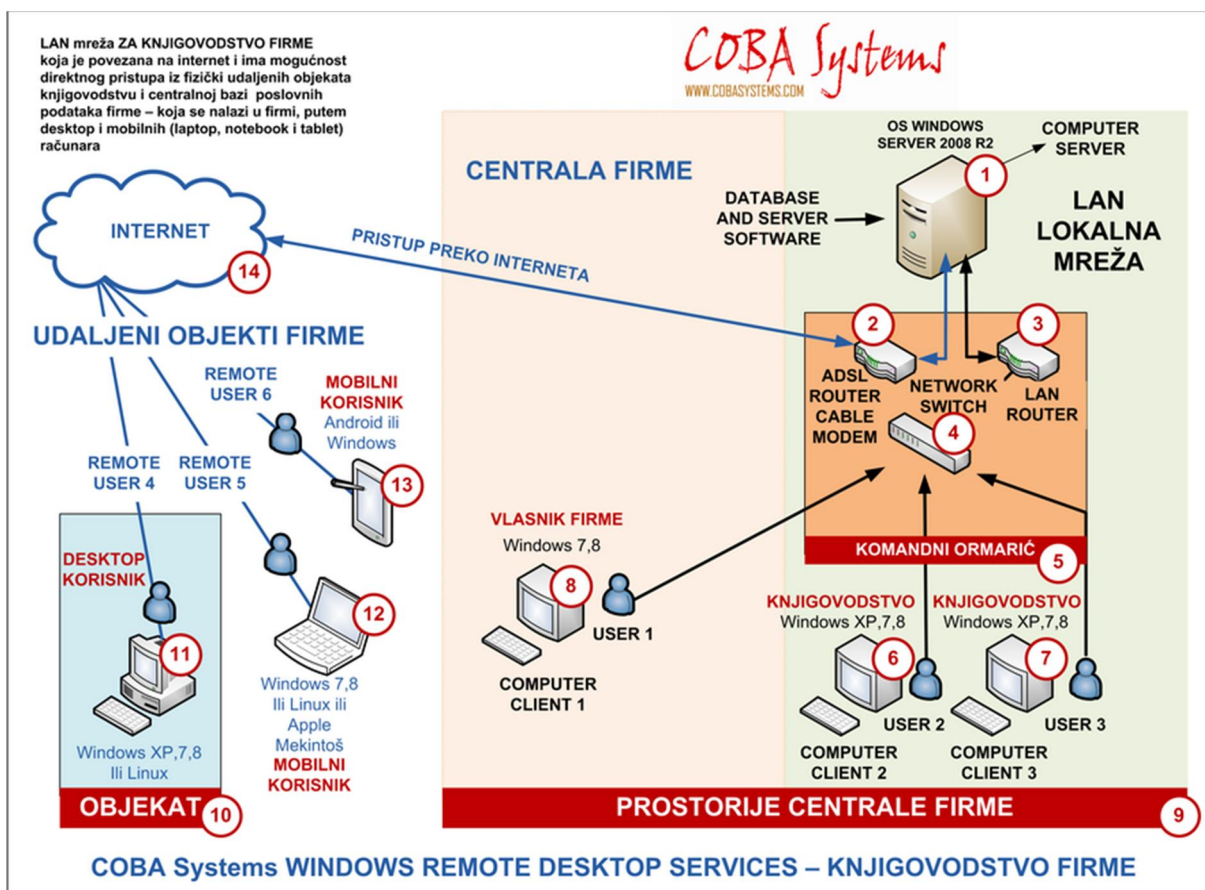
LAN mreža ZA KNJIGOVODSTVO FIRME koja je povezana na internet i ima mogućnost direktnog pristupa iz fizički udaljenih objekata knjigovodstvu i centralnoj bazi poslovnih podataka firme – koja se nalazi u firmi, putem desktop i mobilnih (laptop, notebook i tablet) računara

COBA Systems
WWW.COBASYSTEMS.COM

CENTRALA FIRME

OS WINDOWS SERVER 2008 R2

COMPUTER SERVER

1

DATABASE AND SERVER SOFTWARE

LAN LOKALNA MREŽA

INTERNET

14

PRISTUP PREKO INTERNETA

UDALJENI OBJEKTI FIRME

2

3

ADSL ROUTER CABLE MODEM

NETWORK SWITCH

LAN ROUTER

4

REMOTE USER 6

MOBILNI KORISNIK
Android ili Windows

REMOTE USER 4

REMOTE USER 5

13

VLASNIK FIRME
Windows 7,8

KOMANDNI ORMARIĆ

5

DESKTOP KORISNIK

8

USER 1

12

KNJIGOVODSTVO
Windows XP,7,8

KNJIGOVODSTVO
Windows XP,7,8

11

6

7

COMPUTER CLIENT 1

Windows 7,8 Ili Linux ili Apple Mekintoš
MOBILNI KORISNIK

USER 2

USER 3

Windows XP,7,8 Ili Linux

COMPUTER CLIENT 2

COMPUTER CLIENT 3

OBJEKAT

10

PROSTORIJE CENTRALE FIRME

9

COBA Systems WINDOWS REMOTE DESKTOP SERVICES – KNJIGOVODSTVO FIRME